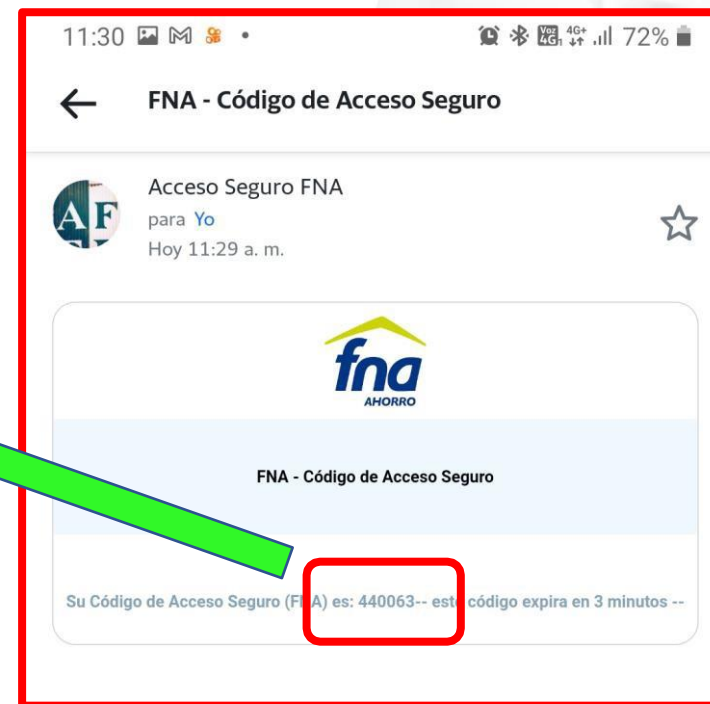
11:30 72%

FNA - Código de Acceso Seguro

AF

Acceso Seguro FNA
para Yo
Hoy 11:29 a. m.

fna
AHORRO

FNA - Código de Acceso Seguro

Su Código de Acceso Seguro (F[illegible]A) es: 440063-- est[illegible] código expira en 3 minutos --